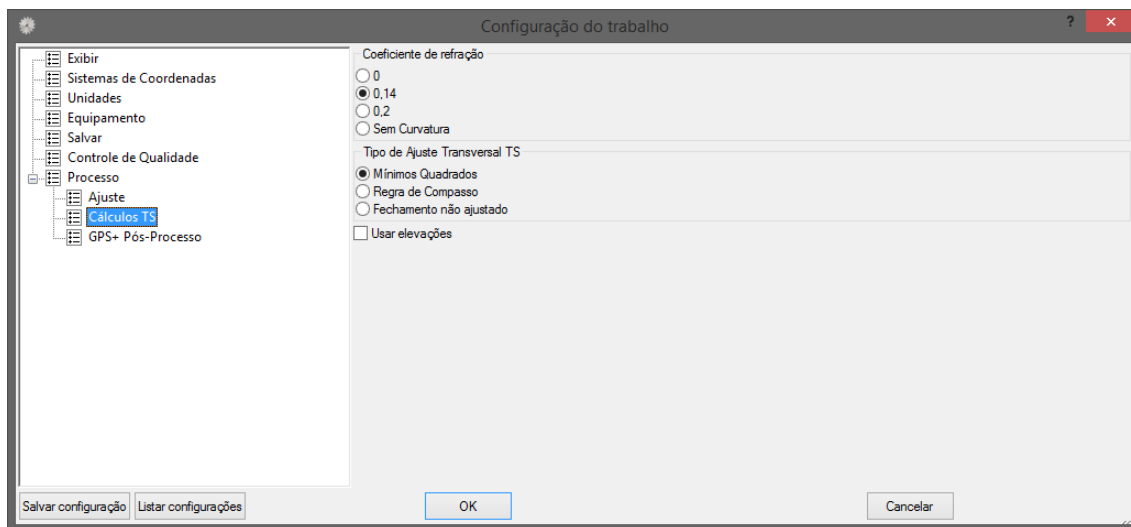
Configuração do trabalho

?

Exibir
Sistemas de Coordenadas
Unidades
Equipamento
Salvar
Controle de Qualidade
Processo
Ajuste
Cálculos TS
GPS+ Pós-Processo

Coeficiente de refração
0
0,14
0,2
Sem Curvatura

Tipo de Ajuste Transversal TS
Mínimos Quadrados
Regra de Compasso
Fechamento não ajustado

Usar elevações

Salvar configuração
Listar configurações
OK
Cancelar